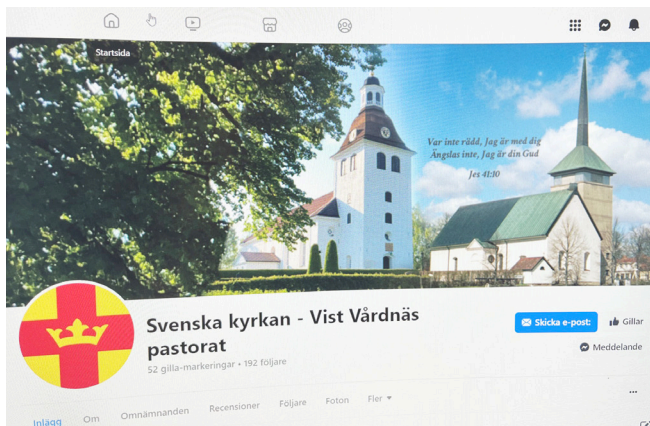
Startsida

Var inte rädd, Jag är med dig
Ängslas inte, Jag är din Gud
Jes 41:10

Svenska kyrkan - Vist Vårdnäs pastorat

52 gilla-markeringar • 192 följare

Skicka e-post

Gillar

Meddelande

Inlägg Om Omnämnanden Recensioner Följare Foton Fler